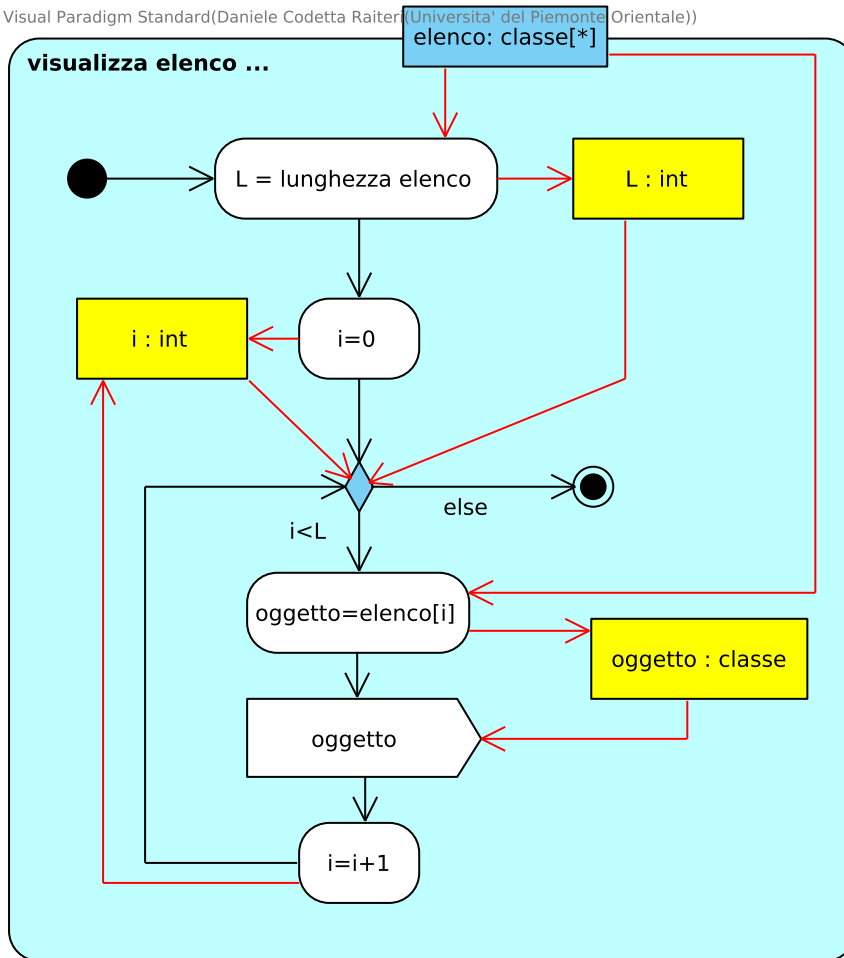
Visual Paradigm Standard(Daniele Codetta Raiteri(Universita' del Piemonte Orientale))

elenco: classe[*]

visualizza elenco ...

L = lunghezza elenco

L : int

i : int

i=0

else

i<L

oggetto=elenco[i]

oggetto : classe

oggetto

i=i+1